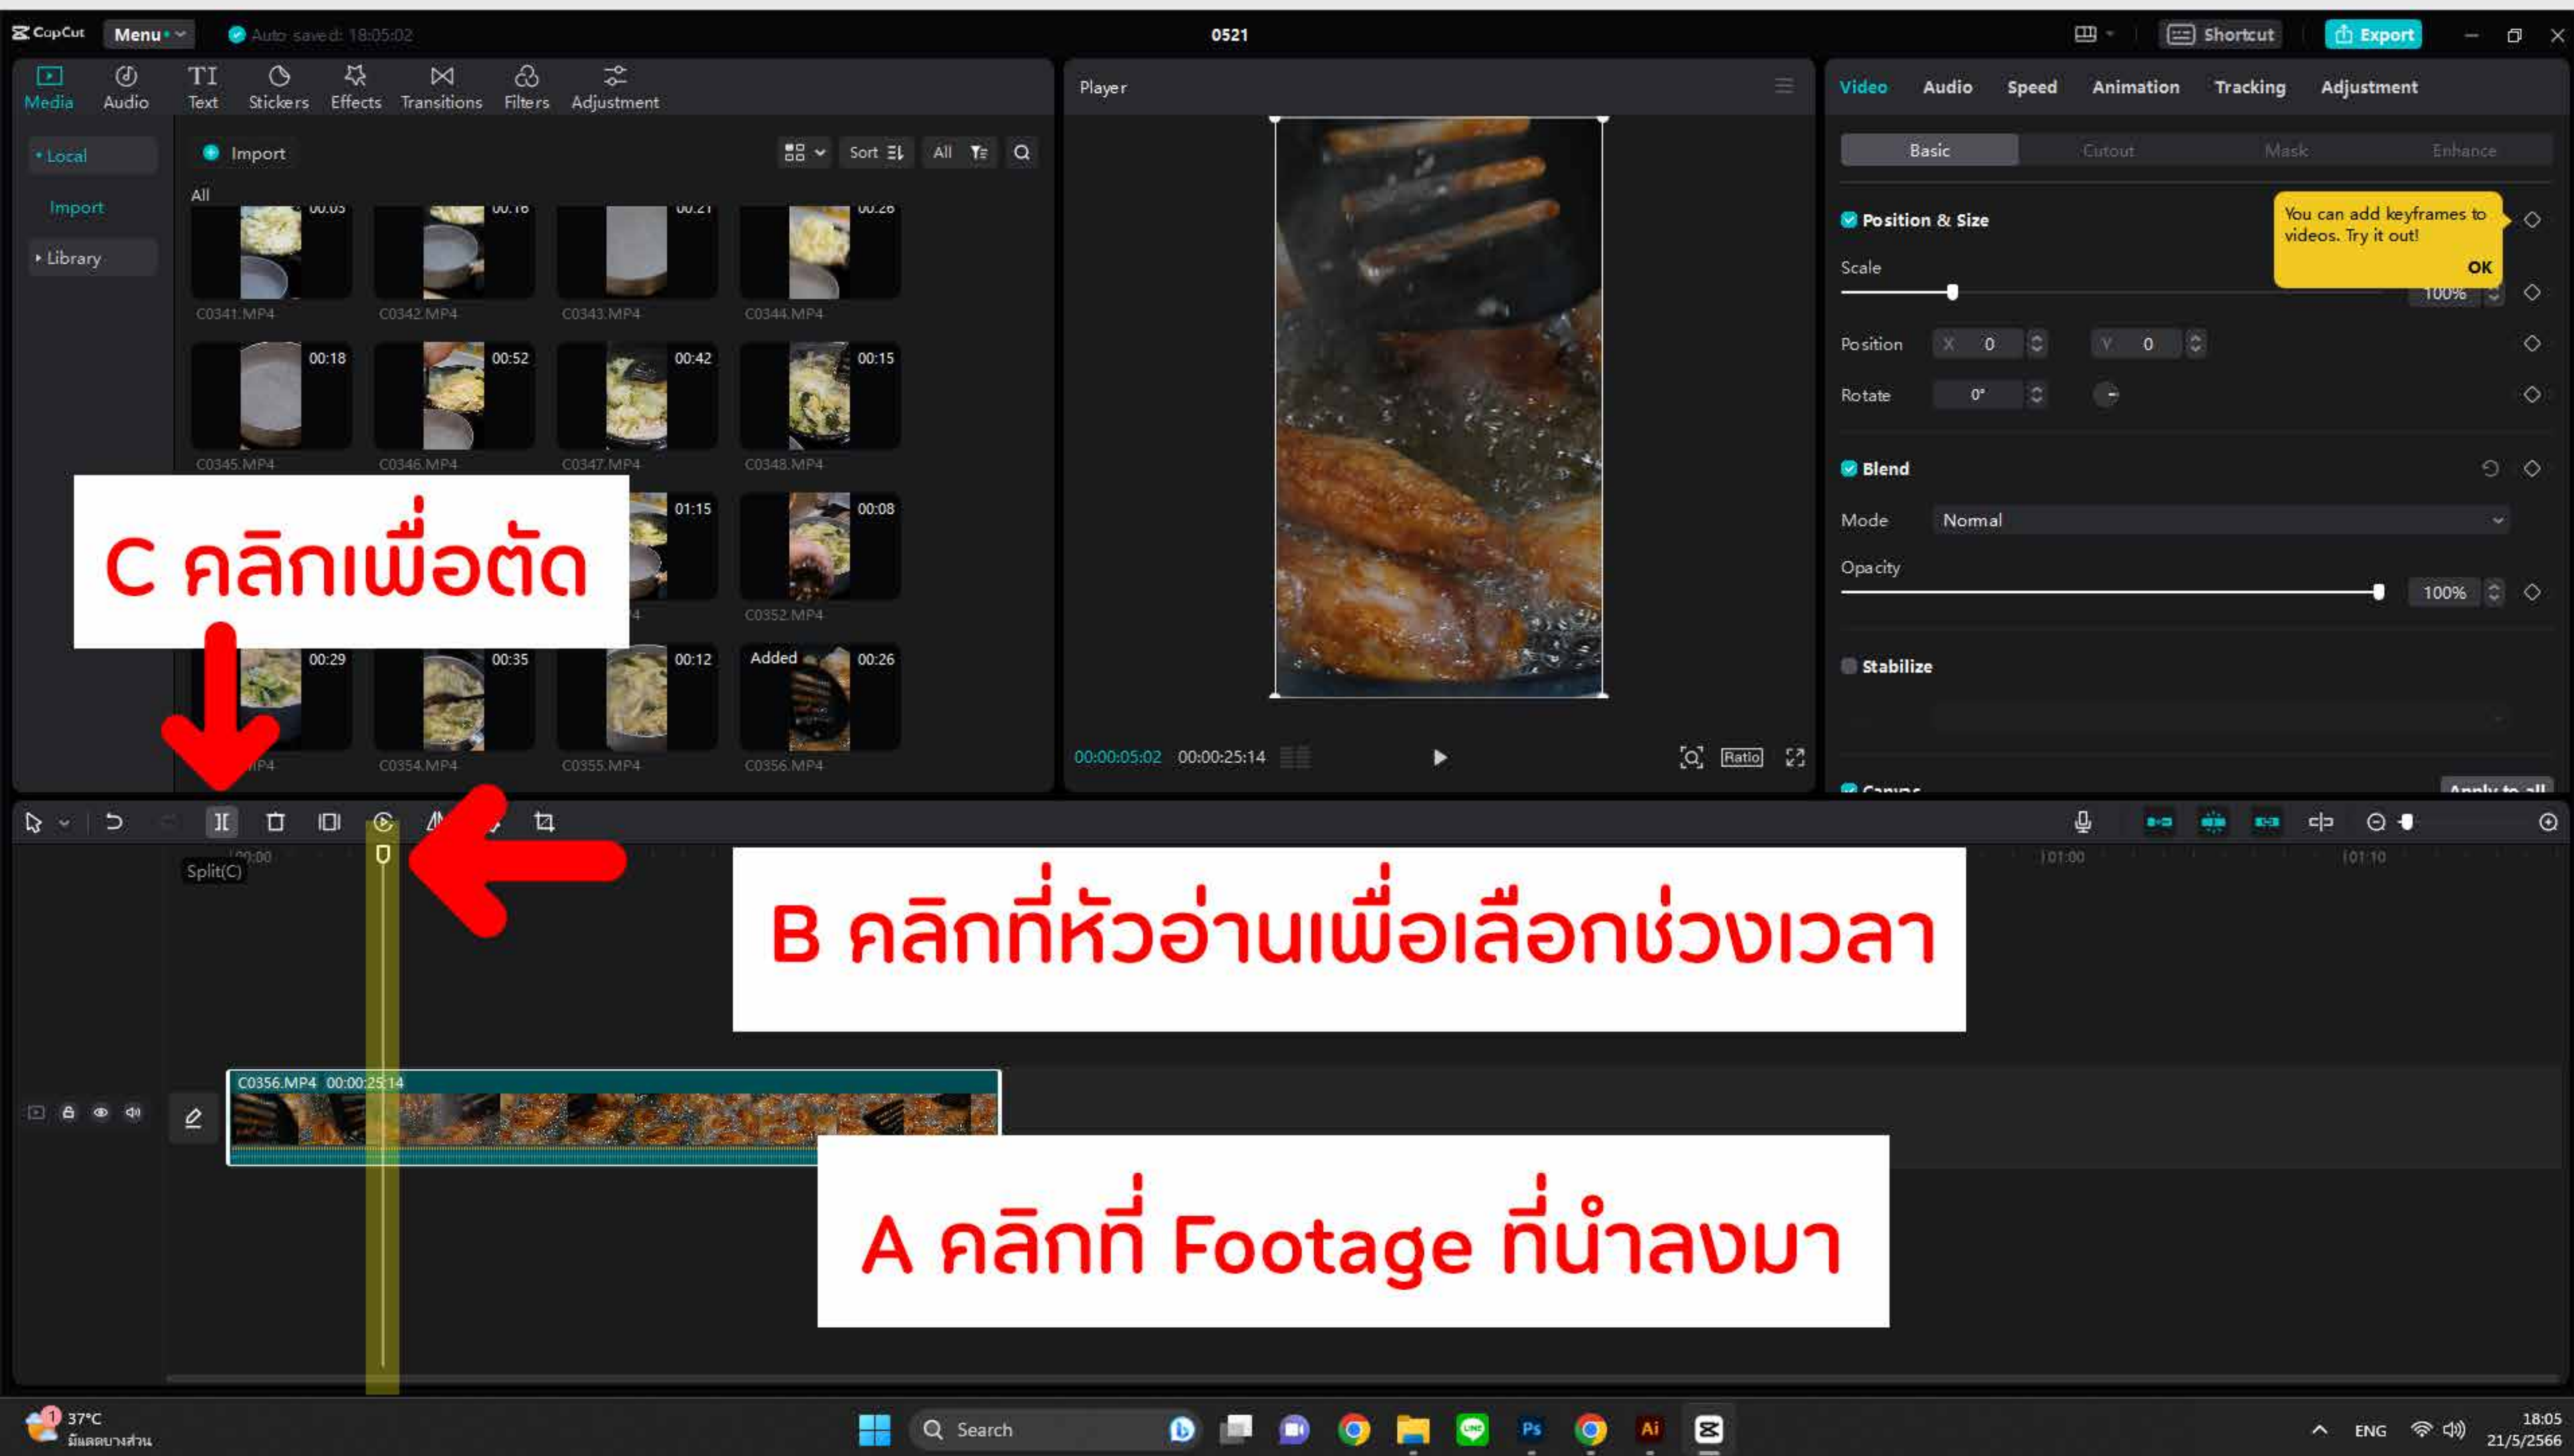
CapCut Menu Auto saved: 18:05:02 0521 Shortcut Export

Media Audio Text Stickers Effects Transitions Filters Adjustment

Local
Import
Library

Import Sort All

All

00:05 C0341.MP4
00:16 C0342.MP4
00:21 C0343.MP4
00:26 C0344.MP4
00:18 C0345.MP4
00:52 C0346.MP4
00:42 C0347.MP4
00:15 C0348.MP4
01:15
00:08 C0352.MP4
00:29
00:35 C0354.MP4
00:12 C0355.MP4
Added 00:26 C0356.MP4

Player

00:00:05:02 00:00:25:14

Ratio

Video Audio Speed Animation Tracking Adjustment

Basic Cutout Mask Enhance

Position & Size

You can add keyframes to videos. Try it out!

OK

Scale 100%

Position X 0 Y 0

Rotate 0°

Blend

Mode Normal

Opacity 100%

Stabilize

Canvas Apply to all

C คลิกเพื่อตัด

Split(C)

00:00

01:00 01:10

B คลิกที่หัวอ่านเพื่อเลือกช่วงเวลา

C0356.MP4 00:00:25:14

A คลิกที่ Footage ที่นำลงมา

37°C มีแดดบางส่วน

Search

ENG 18:05 21/5/2566